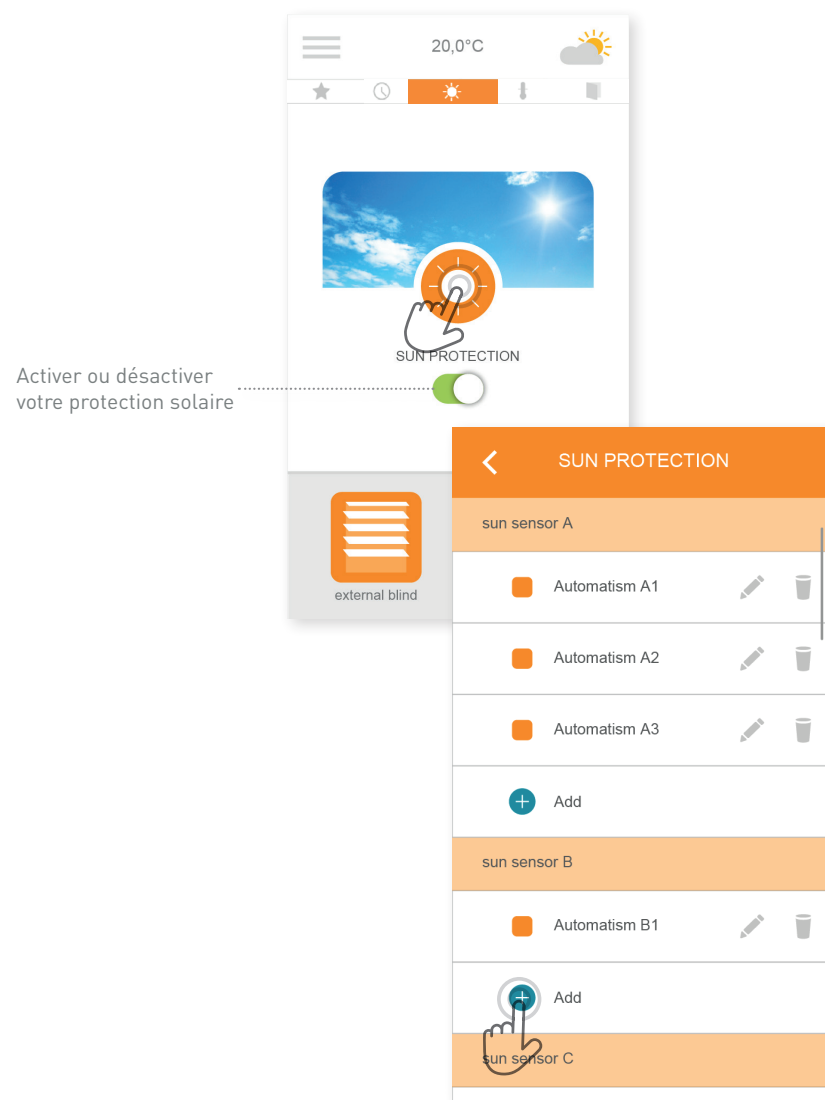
20,0°C

SUN PROTECTION

Activer ou désactiver votre protection solaire

external blind

SUN PROTECTION

sun sensor A

Automatism A1

Automatism A2

Automatism A3

Add

sun sensor B

Automatism B1

Add

sun sensor C